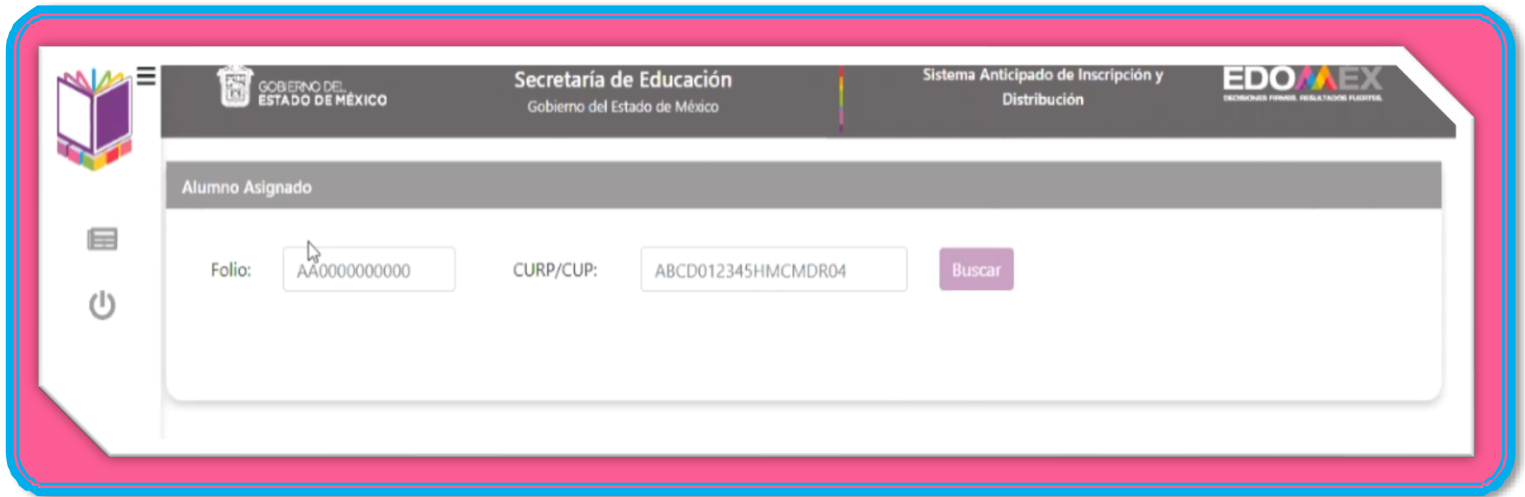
GOBIERNO DEL ESTADO DE MÉXICO

Secretaría de Educación
Gobierno del Estado de México

Sistema Anticipado de Inscripción y Distribución

EDOMEX
DECISIONES FIRMES, RESULTADOS FUERTES.

Alumno Asignado

Folio: AA0000000000

CURP/CUP: ABCD012345HMCMDR04

Buscar